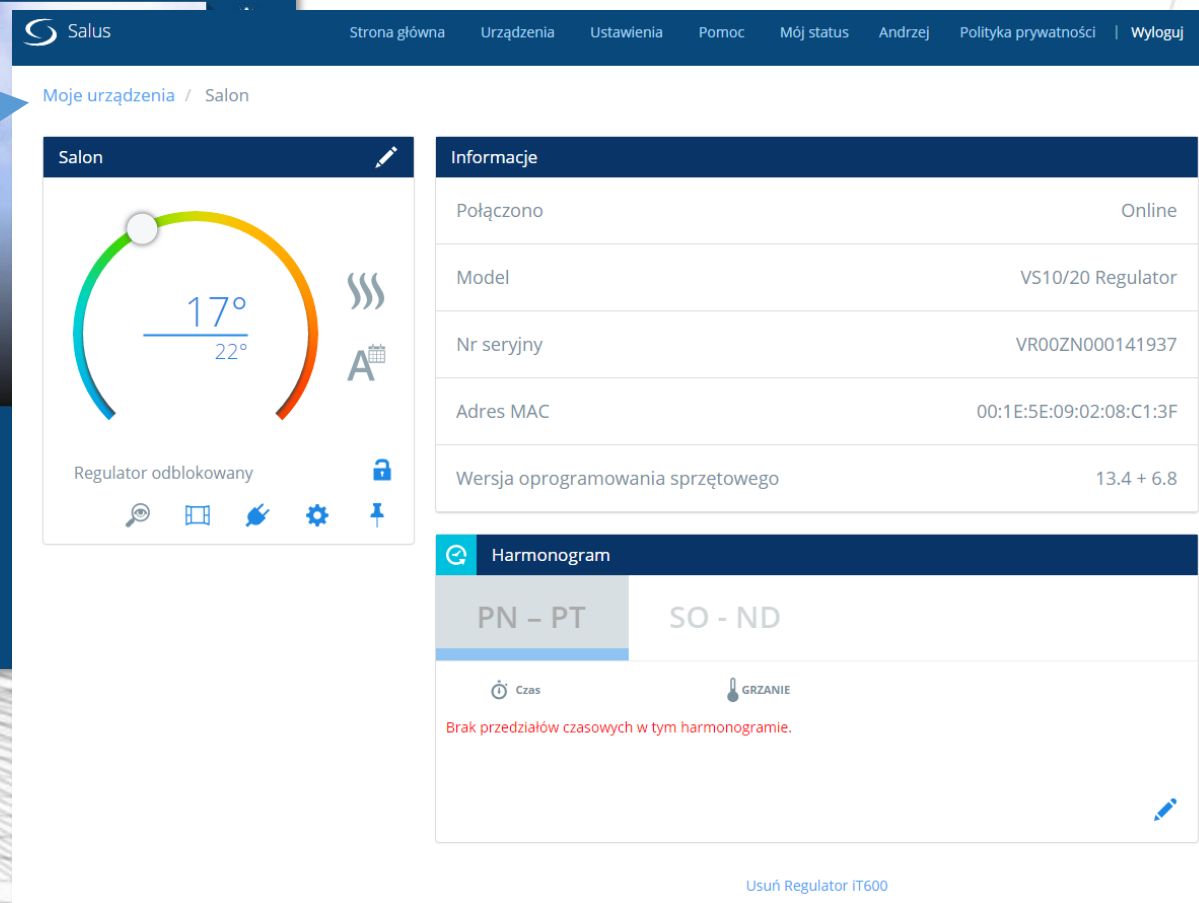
Salus

Strona główna | Urządzenia | Ustawienia | Pomoc | Mój status | Andrzej | Polityka prywatności | Wyloguj

Moje urządzenia / Salon

Salon

17°
22°

A

Regulator odblokowany

Informacje

| | |
|---|---|
| Połączono | Online |
| Model | VS10/20 Regulator |
| Nr seryjny | VR00ZN000141937 |
| Adres MAC | 00:1E:5E:09:02:08:C1:3F |
| Wersja oprogramowania sprzętowego | 13.4 + 6.8 |

Harmonogram

PN – PT
SO - ND

Czas
GRZANIE

Brak przedziałów czasowych w tym harmonogramie.

Usuń Regulator iT600